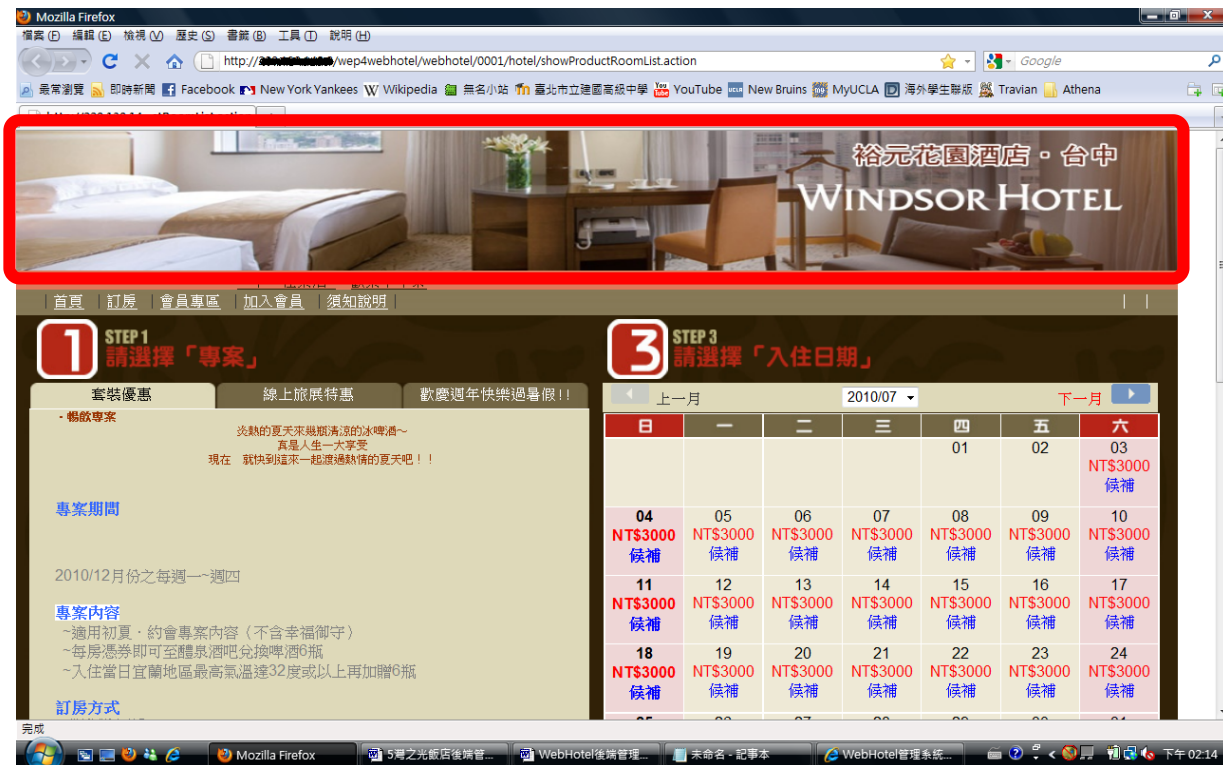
Mozilla Firefox

檔案(F) 編輯(E) 檢視(V) 歷史(S) 書籤(B) 工具(T) 說明(H)

http://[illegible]/wep4webhotel/webhotel/0001/hotel/showProductRoomList.action

Google

最常瀏覽 即時新聞 Facebook New York Yankees Wikipedia 無名小站 臺北市立建國高級中學 YouTube New Bruins MyUCLA 海外學生聯服 Travian Athena

裕元花園酒店・台中
WINDSOR HOTEL

首頁 | 訂房 | 會員專區 | 加入會員 | 須知說明

STEP 1
請選擇「專案」

套裝優惠 | 線上旅展特惠 | 歡慶週年快樂過暑假!!

- 暢飲專案

炎熱的夏天來幾瓶清涼的冰啤酒~
真是人生一大享受
現在 就快到這來一起渡過熱情的夏天吧!!

專案期間

2010/12月份之每週一~週四

專案內容
~適用初夏・約會專案內容(不含幸福御守)
~每房憑券即可至醴泉酒吧兌換啤酒6瓶
~入住當日宜蘭地區最高氣溫達32度或以上再加贈6瓶

訂房方式

STEP 3
請選擇「入住日期」

上一月 2010/07 下一月

| 日 | 一 | 二 | 三 | 四 | 五 | 六 |
|---|---|---|---|---|---|---|
| | | | | 01 | 02 | 03 NT$3000 候補 |
| 04 NT$3000 候補 | 05 NT$3000 候補 | 06 NT$3000 候補 | 07 NT$3000 候補 | 08 NT$3000 候補 | 09 NT$3000 候補 | 10 NT$3000 候補 |
| 11 NT$3000 候補 | 12 NT$3000 候補 | 13 NT$3000 候補 | 14 NT$3000 候補 | 15 NT$3000 候補 | 16 NT$3000 候補 | 17 NT$3000 候補 |
| 18 NT$3000 候補 | 19 NT$3000 候補 | 20 NT$3000 候補 | 21 NT$3000 候補 | 22 NT$3000 候補 | 23 NT$3000 候補 | 24 NT$3000 候補 |

完成

Mozilla Firefox | 5灣之光飯店後端管... | WebHotel後端管理... | 未命名 - 記事本 | WebHotel管理系統... | 下午 02:14